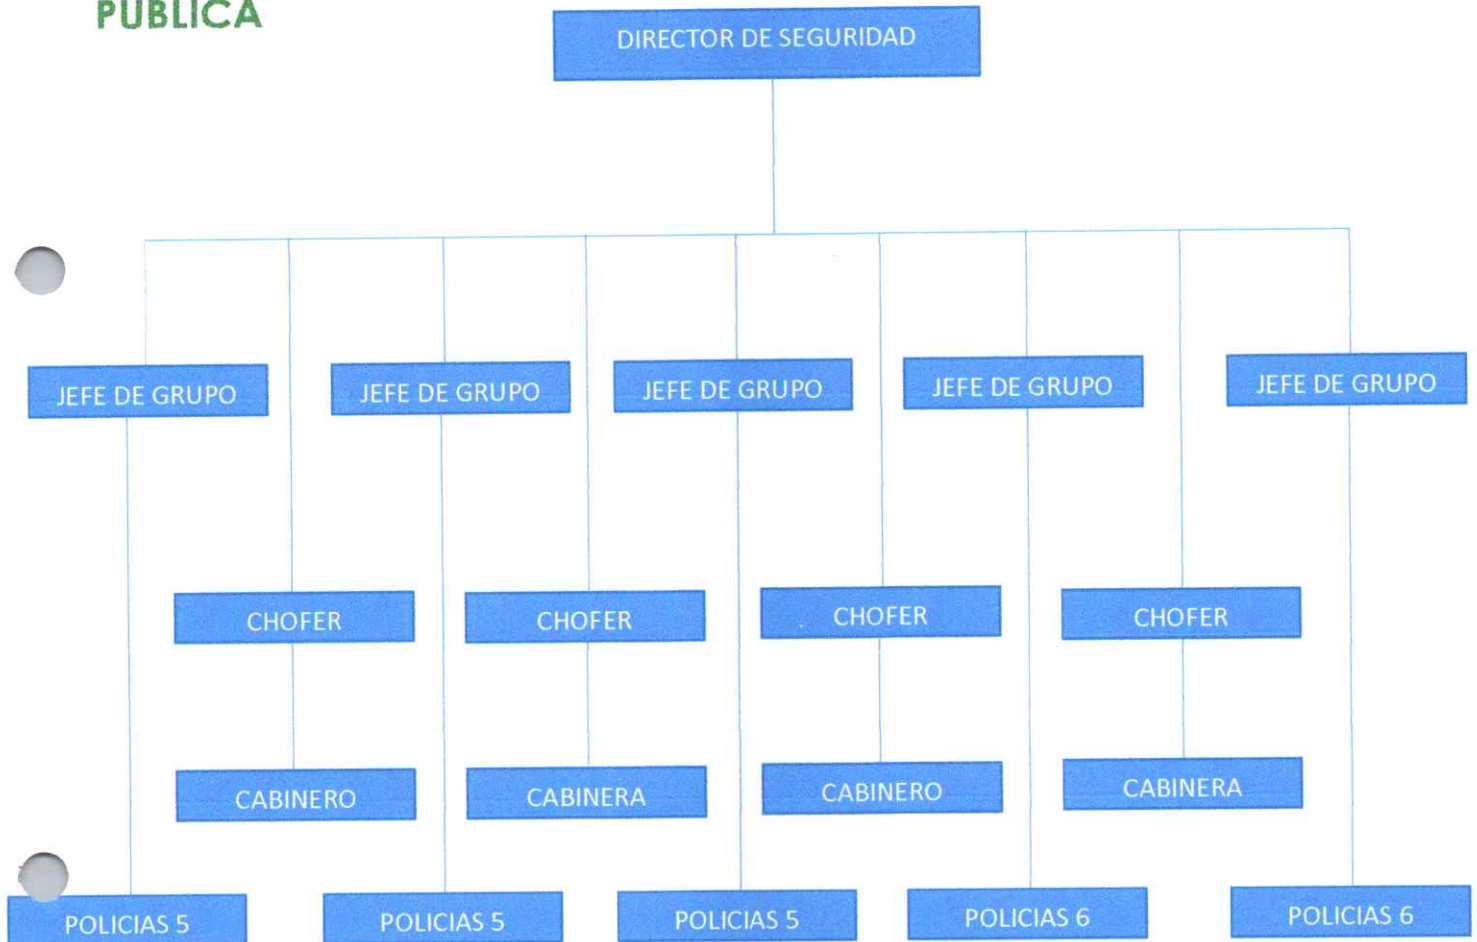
PUBLICA

DIRECTOR DE SEGURIDAD

JEFE DE GRUPO
JEFE DE GRUPO
JEFE DE GRUPO
JEFE DE GRUPO
JEFE DE GRUPO

CHOFER
CHOFER
CHOFER
CHOFER

CABINERO
CABINERA
CABINERO
CABINERA

POLICIAS 5
POLICIAS 5
POLICIAS 5
POLICIAS 6
POLICIAS 6